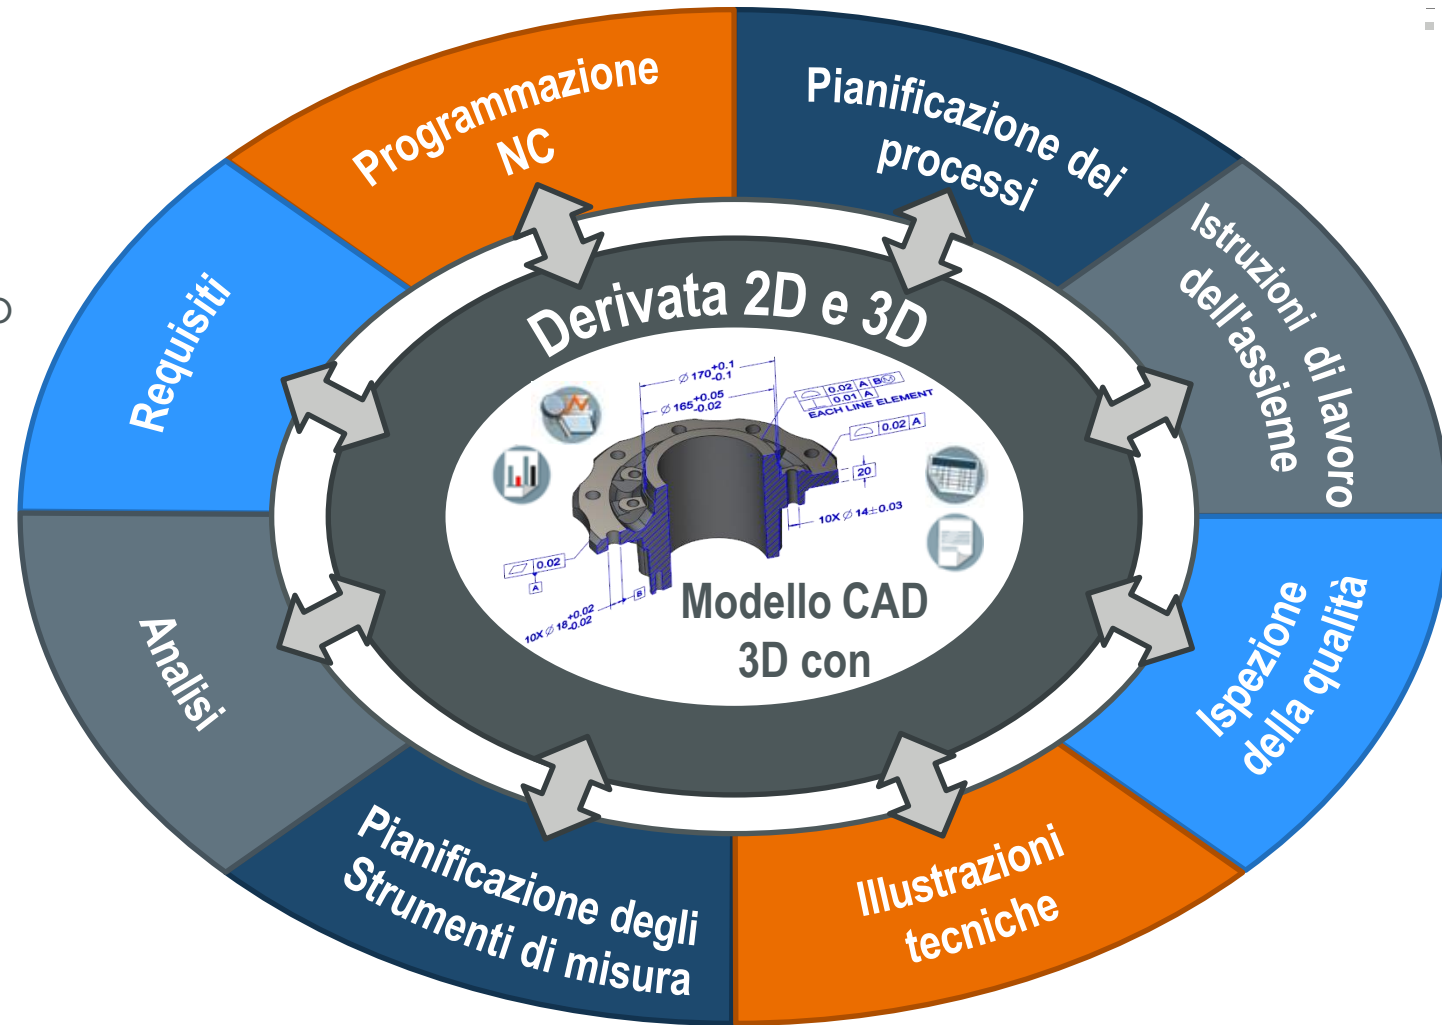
Programmazione NC

Pianificazione dei processi

Istruzioni di lavoro dell'assieme

Ispezione della qualità

Illustrazioni tecniche

Pianificazione degli Strumenti di misura

Analisi

Requisiti

Derivata 2D e 3D

$\varnothing$ 170$^{+0.1}_{-0.1}$

$\varnothing$ 165$^{+0.05}_{-0.02}$

0.02 A B

0.01 A

EACH LINE ELEMENT

0.02 A

20

10X $\varnothing$ 14$\pm$0.03

0.02

A

B

10X $\varnothing$ 18$^{+0.02}_{-0.02}$

Modello CAD 3D con